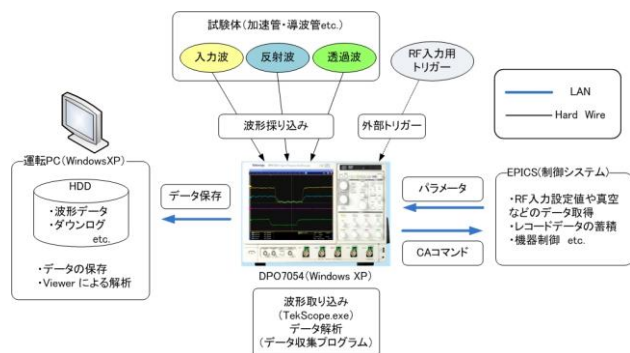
試験体(加速管・導波管etc.)

入力波

反射波

透過波

RF入力用トリガー

LAN

Hard Wire

波形採り込み

外部トリガー

運転PC(WindowsXP)

HDD

・波形データ
・ダウンログ
etc.

・データの保存
・Viewer による解析

データ保存

パラメータ

CAコマンド

EPICS(制御システム)

・RF入力設定値や真空などのデータ取得
・レコードデータの蓄積
・機器制御 etc.

DPO7054(Windows XP)

波形取り込み
(TekScope.exe)
データ解析
(データ収集プログラム)